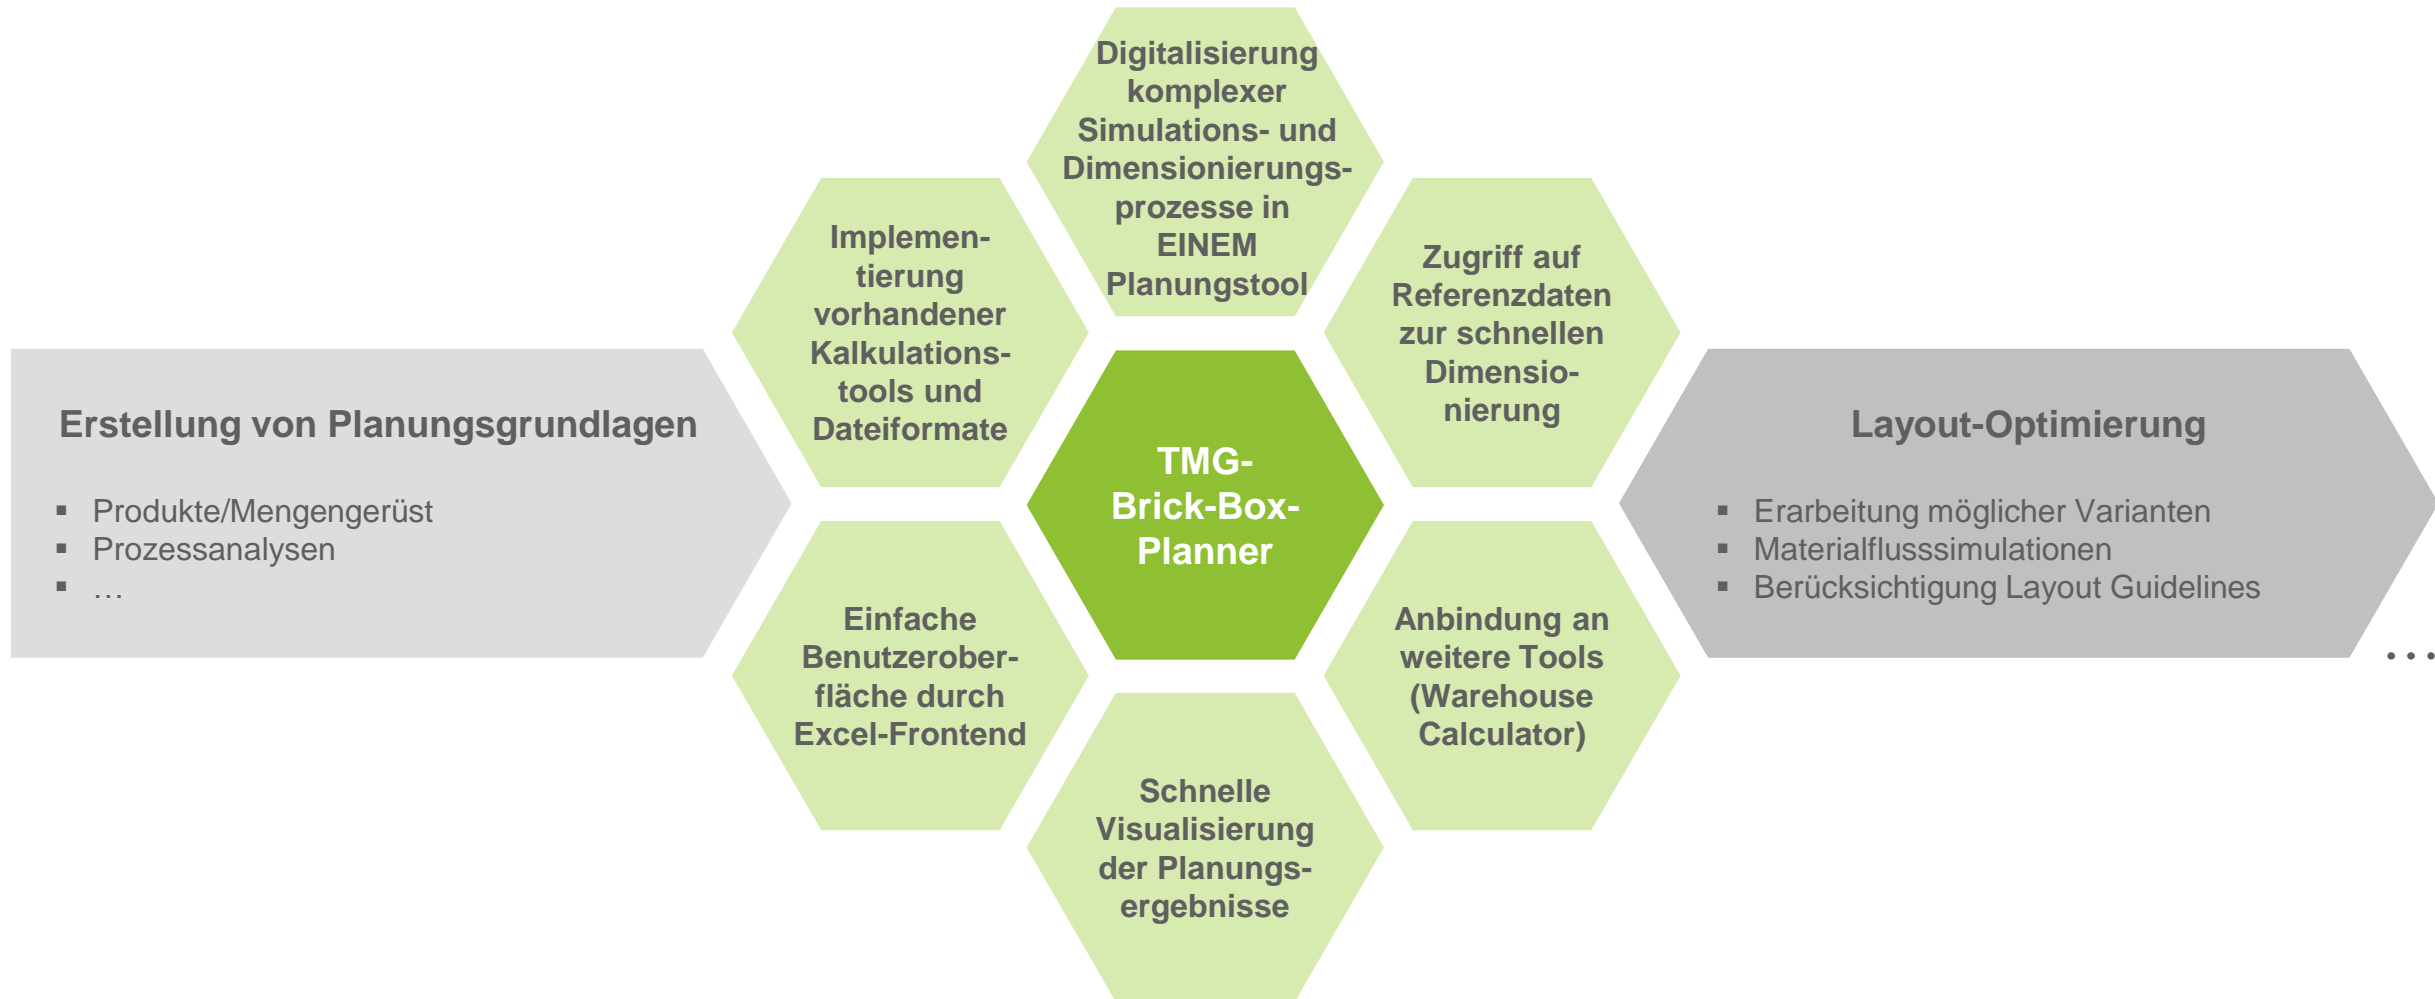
Erstellung von Planungsgrundlagen

- Produkte/Mengengerüst
- Prozessanalysen
- …

Implementierung vorhandener Kalkulationstools und Dateiformate

Digitalisierung komplexer Simulations- und Dimensionierungsprozesse in EINEM Planungstool

Zugriff auf Referenzdaten zur schnellen Dimensionierung

TMG-Brick-Box-Planner

Einfache Benutzeroberfläche durch Excel-Frontend

Schnelle Visualisierung der Planungsergebnisse

Anbindung an weitere Tools (Warehouse Calculator)

Layout-Optimierung

- Erarbeitung möglicher Varianten
- Materialflusssimulationen
- Berücksichtigung Layout Guidelines

…